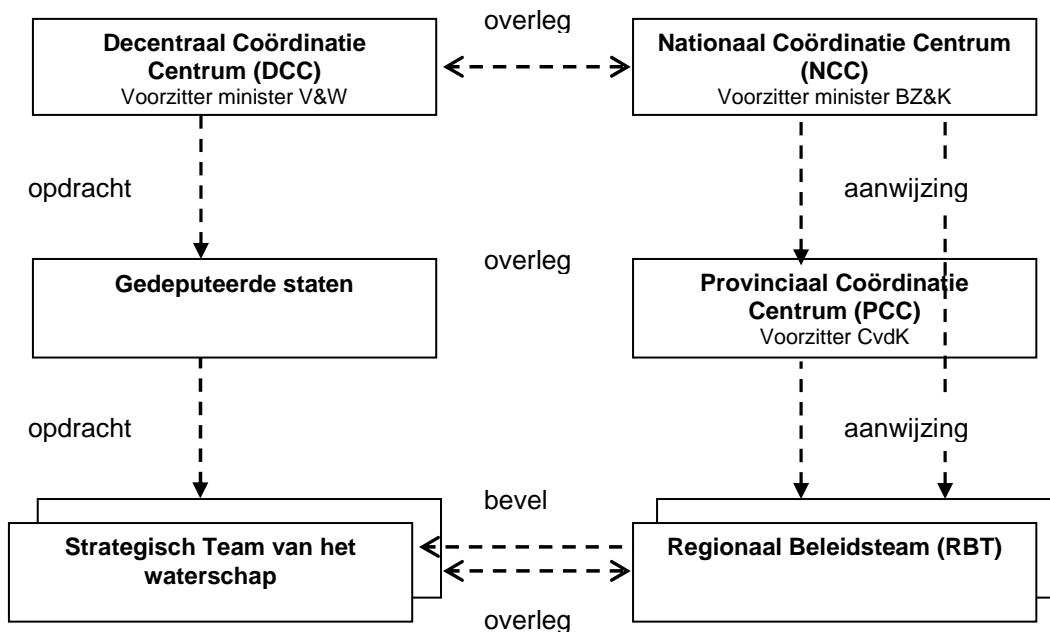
overleg

**Decentraal Coördinatie Centrum (DCC)**
Voorzitter minister V&W

**Nationaal Coördinatie Centrum (NCC)**
Voorzitter minister BZ&K

opdracht

aanwijzing

overleg

**Gedeputeerde staten**

**Provinciaal Coördinatie Centrum (PCC)**
Voorzitter CvdK

opdracht

aanwijzing

bevel

**Strategisch Team van het waterschap**

**Regionaal Beleidsteam (RBT)**

overleg